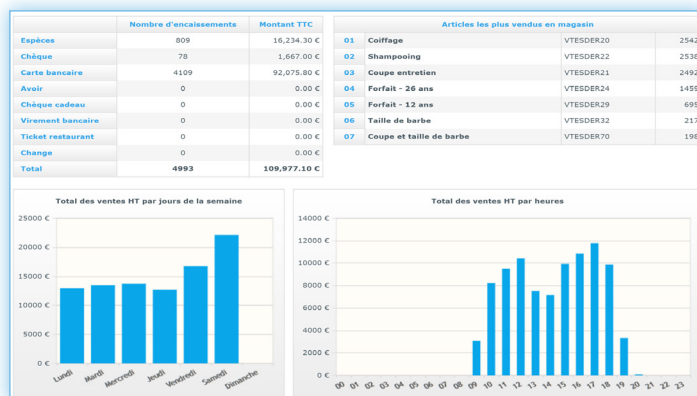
| | Nombre d'encaissements | Montant TTC |
|---|---|---|
| Espèces | 809 | 16,234.30 € |
| Chèque | 78 | 1,667.00 € |
| Carte bancaire | 4109 | 92,075.80 € |
| Avoir | 0 | 0.00 € |
| Chèque cadeau | 0 | 0.00 € |
| Virement bancaire | 0 | 0.00 € |
| Ticket restaurant | 0 | 0.00 € |
| Change | 0 | 0.00 € |
| Total | 4993 | 109,977.10 € |

Articles les plus vendus en magasin

| | | | |
|---|---|---|---|
| 01 | Coiffage | VTESDER20 | 2542 |
| 02 | Shampooing | VTESDER22 | 2538 |
| 03 | Coupe entretien | VTESDER21 | 2492 |
| 04 | Forfait - 26 ans | VTESDER24 | 1459 |
| 05 | Forfait - 12 ans | VTESDER29 | 695 |
| 06 | Taille de barbe | VTESDER32 | 217 |
| 07 | Coupe et taille de barbe | VTESDER70 | 198 |

Total des ventes HT par jours de la semaine

25000 €
20000 €
15000 €
10000 €
5000 €
0 €
Lundi Mardi Mercredi Jeudi Vendredi Samedi Dimanche

Total des ventes HT par heures

14000 €
12000 €
10000 €
8000 €
6000 €
4000 €
2000 €
0 €
00 01 02 03 04 05 06 07 08 09 10 11 12 13 14 15 16 17 18 19 20 21 22 23